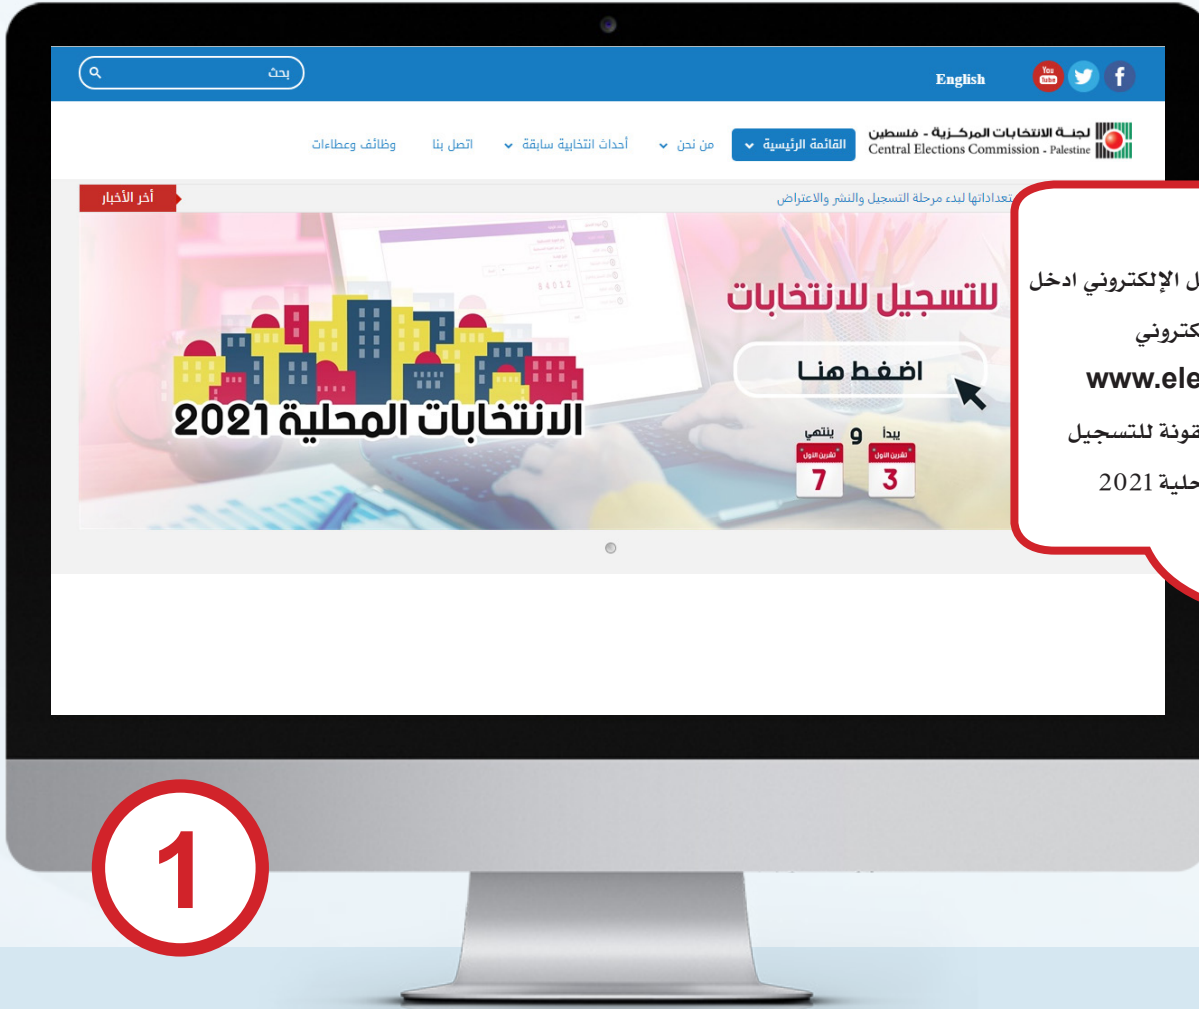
بحث

English

You Tube

لجنة الانتخابات المركزية - فلسطين
Central Elections Commission - Palestine

القائمة الرئيسية

من نحن

أحداث انتخابية سابقة

اتصل بنا

وظائف وعطاءات

أخر الأخبار

تعداداتها لبدء مرحلة التسجيل والنشر والاعتراض

للتسجيل للانتخابات

اضغط هنا

يبدأ
تشرين الاول
3

و

ينتهي
تشرين الاول
7

الانتخابات المحلية 2021

ل الإلكتروني ادخل

كتروني

www.ele

قونة للتسجيل

حلية 2021

1